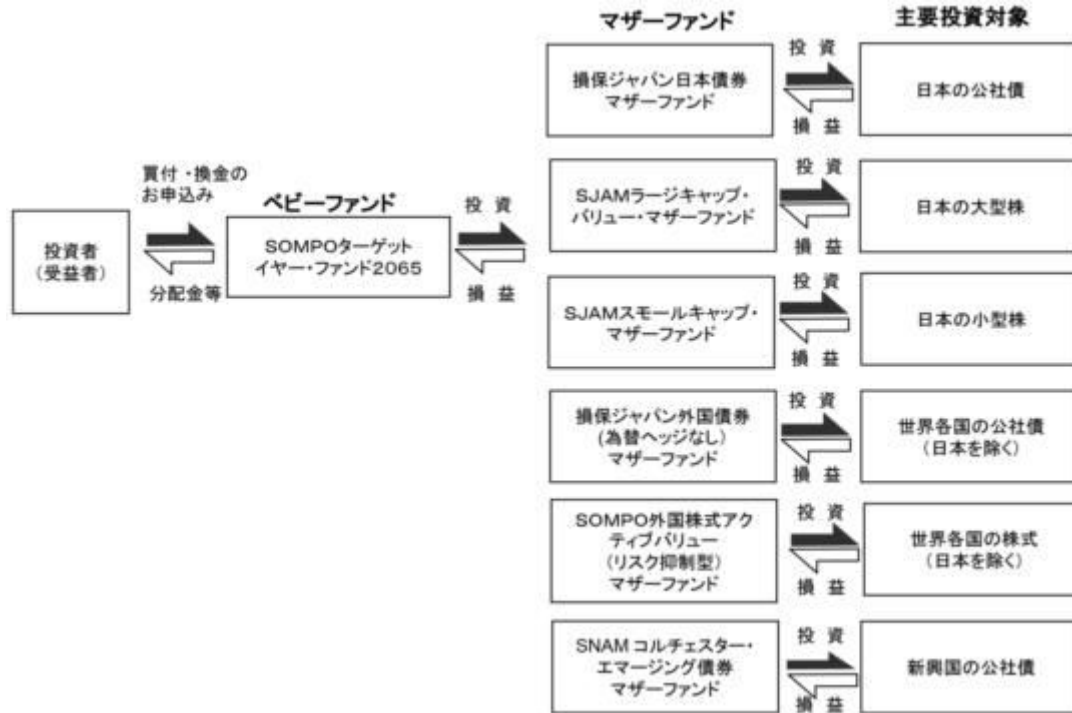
マザーファンド

主要投資対象

投資者
(受益者)

買付・換金の
お申込み

分配金等

ベビーファンド

SOMPOターゲット
イヤー・ファンド2065

投 資

損 益

損保ジャパン日本債券
マザーファンド

投 資

損 益

日本の公社債

SJAMラージキャップ・
バリュー・マザーファンド

投 資

損 益

日本の大型株

SJAMスモールキャップ・
マザーファンド

投 資

損 益

日本の小型株

損保ジャパン外国債券
(為替ヘッジなし)
マザーファンド

投 資

損 益

世界各国の公社債
(日本を除く)

SOMPO外国株式アク
ティブバリュー
(リスク抑制型)
マザーファンド

投 資

損 益

世界各国の株式
(日本を除く)

SNAM コルチェスター・
エマージング債券
マザーファンド

投 資

損 益

新興国の公社債